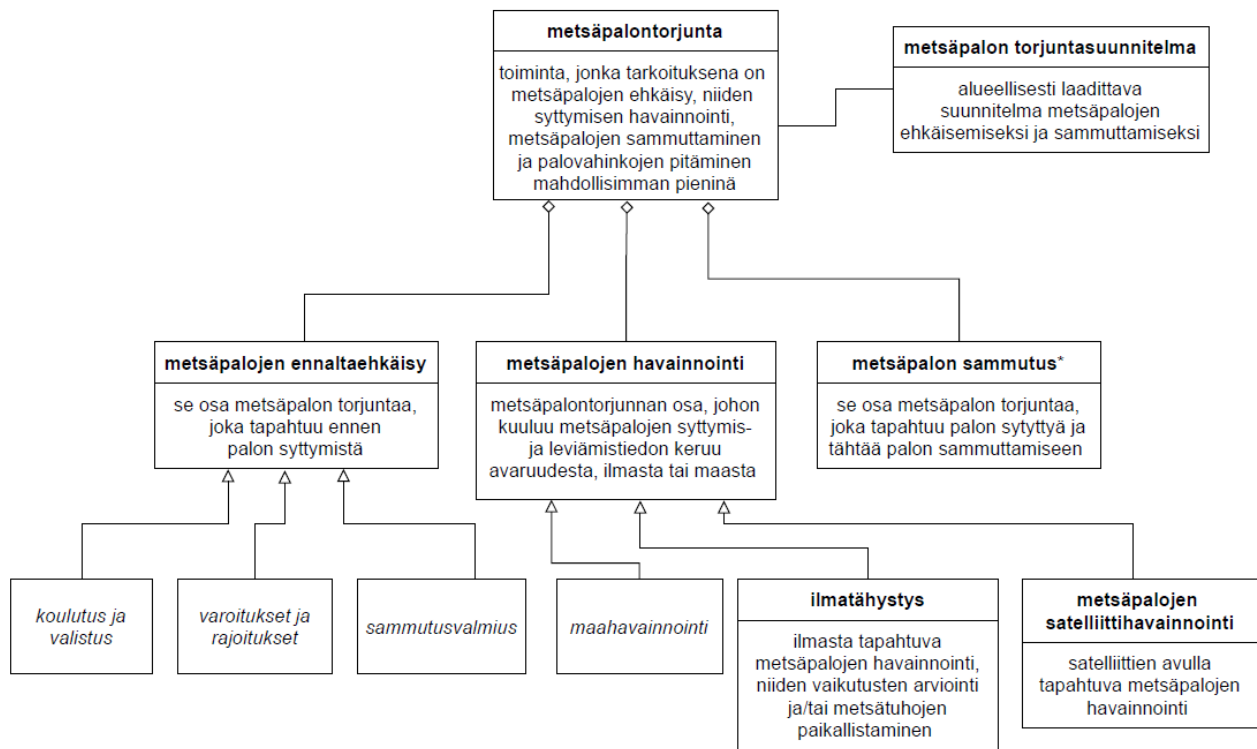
metsäpalontorjunta

toiminta, jonka tarkoituksena on metsäpalojen ehkäisy, niiden syttymisen havainnointi, metsäpalojen sammuttaminen ja palovahinkojen pitäminen mahdollisimman pieninä

metsäpalon torjuntasuunnitelma

alueellisesti laadittava suunnitelma metsäpalojen ehkäisemiseksi ja sammuttamiseksi

metsäpalojen ennaltaehkäisy

se osa metsäpalon torjuntaa, joka tapahtuu ennen palon syttymistä

metsäpalojen havainnointi

metsäpalontorjunnan osa, johon kuuluu metsäpalojen syttymis- ja leviämistiedon keruu avaruudesta, ilmasta tai maasta

metsäpalon sammutus*

se osa metsäpalon torjuntaa, joka tapahtuu palon sytyttyä ja tähtää palon sammuttamiseen

koulutus ja valistus

varoitukset ja rajoitukset

sammutusvalmius

maahavainnointi

ilmatähystys

ilmasta tapahtuva metsäpalojen havainnointi, niiden vaikutusten arviointi ja/tai metsätuhojen paikallistaminen

metsäpalojen satelliittihavainnointi

satelliittien avulla tapahtuva metsäpalojen havainnointi